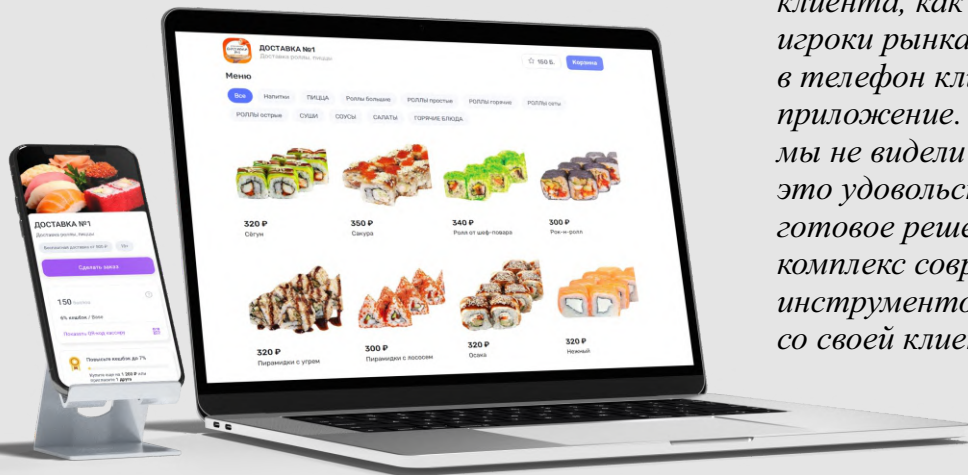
клиента, как
игроки рынка
в телефон кл
приложение.
мы не видели
это удовольс
готовое реше
комплекс совр
инструменто
со своей клие

ДОСТАВКА №1
Доставка роллы, пиццы
160 Б.
Корзина
Меню
Все
Напитки
ПИЦЦА
Роллы большие
РОЛЛЫ простые
РОЛЛЫ горячие
РОЛЛЫ сеты
РОЛЛЫ острые
СУШИ
СОУСЫ
САЛАТЫ
ГОРЯЧИЕ БЛЮДА
320 ₽
Сёгун
350 ₽
Сакура
340 ₽
Ролл от шеф-повара
300 ₽
Рок-н-ролл
320 ₽
Пирамидки с угрем
300 ₽
Пирамидки с лососем
320 ₽
Осака
320 ₽
Нежный

ДОСТАВКА №1
Доставка роллы, пиццы
Бесплатная доставка от 500 ₽
Сделать заказ
150
6% кэшбэк / Бонс
Показать QR-код кассиру
Повысьте кэшбэк до 7%
Купите еще на 1 350 ₽